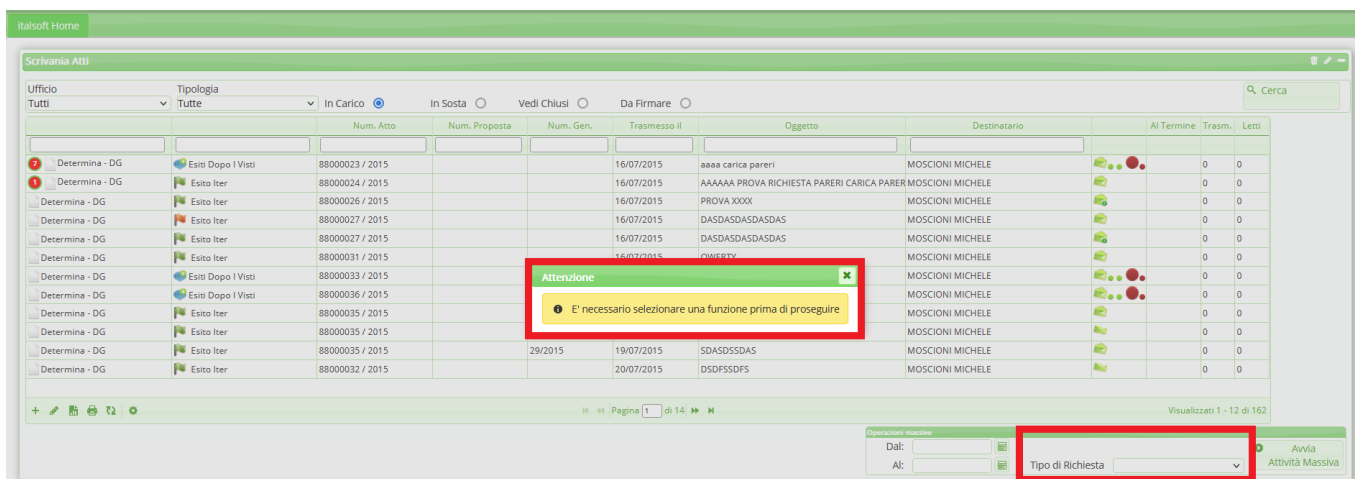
italsoft Home

Scrivania Atti

Ufficio
Tutti

Tipologia
Tutte

In Carico  In Sosta  Vedi Chiusi  Da Firmare

Cerca

| | | Num. Atto | Num. Proposta | Num. Gen. | Trasmesso il | Oggetto | Destinatario | | Al Termine | Trasm. | Letti |
|---|---|---|---|---|---|---|---|---|---|---|---|
| 7 Determina - DG | Esiti Dopo I Visti | 88000023 / 2015 | | | 16/07/2015 | aaaa carica pareri | MOSCIONI MICHELE | | | 0 | 0 |
| 1 Determina - DG | Esito Iter | 88000024 / 2015 | | | 16/07/2015 | AAAAAA PROVA RICHIESTA PARERI CARICA PARER | MOSCIONI MICHELE | | | 0 | 0 |
| Determina - DG | Esito Iter | 88000026 / 2015 | | | 16/07/2015 | PROVA XXXX | MOSCIONI MICHELE | | | 0 | 0 |
| Determina - DG | Esito Iter | 88000027 / 2015 | | | 16/07/2015 | DASDASDASDASDAS | MOSCIONI MICHELE | | | 0 | 0 |
| Determina - DG | Esito Iter | 88000027 / 2015 | | | 16/07/2015 | DASDASDASDASDAS | MOSCIONI MICHELE | | | 0 | 0 |
| Determina - DG | Esito Iter | 88000031 / 2015 | | | 16/07/2015 | QWERTY | MOSCIONI MICHELE | | | 0 | 0 |
| Determina - DG | Esiti Dopo I Visti | 88000033 / 2015 | | | | | MOSCIONI MICHELE | | | 0 | 0 |
| Determina - DG | Esiti Dopo I Visti | 88000036 / 2015 | | | | | MOSCIONI MICHELE | | | 0 | 0 |
| Determina - DG | Esito Iter | 88000035 / 2015 | | | | | MOSCIONI MICHELE | | | 0 | 0 |
| Determina - DG | Esito Iter | 88000035 / 2015 | | | | | MOSCIONI MICHELE | | | 0 | 0 |
| Determina - DG | Esito Iter | 88000035 / 2015 | | 29/2015 | 19/07/2015 | SDASDSSDAS | MOSCIONI MICHELE | | | 0 | 0 |
| Determina - DG | Esito Iter | 88000032 / 2015 | | | 20/07/2015 | DSDFSSDFS | MOSCIONI MICHELE | | | 0 | 0 |

Attenzione

E' necessario selezionare una funzione prima di proseguire

Pagina 1 di 14

Visualizzati 1 - 12 di 162

Operazioni massive
Dal:
Al:

Tipo di Richiesta

Avvia Attività Massiva